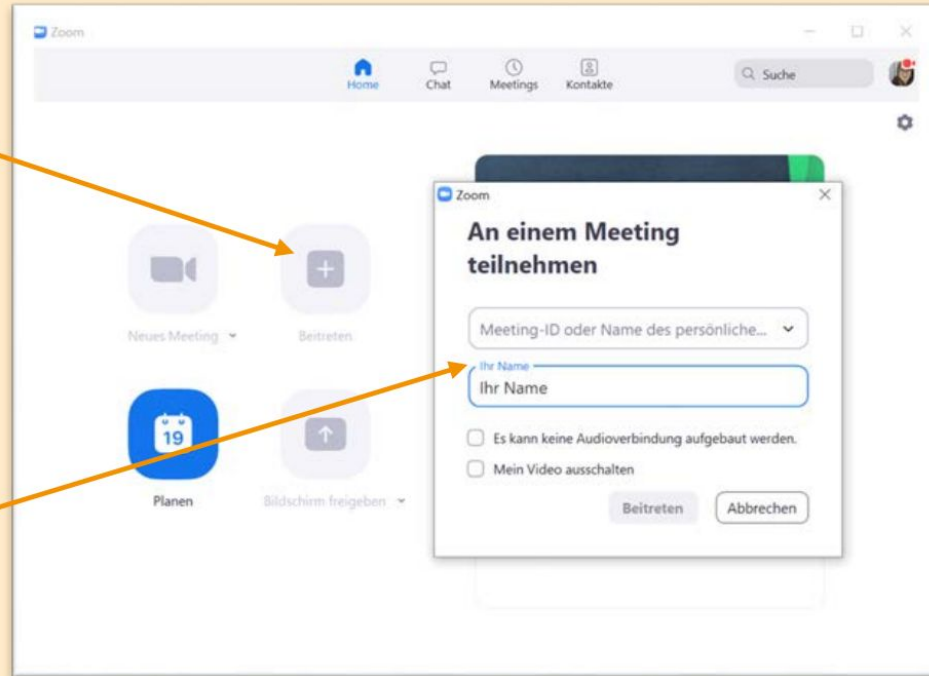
Zoom

Home
Chat
Meetings
Kontakte

Suche

Neues Meeting
Beitreten

19
Planen
Bildschirm freigeben

Zoom

An einem Meeting teilnehmen

Meeting-ID oder Name des persönliche...

Ihr Name
Ihr Name

Es kann keine Audioverbindung aufgebaut werden.
Mein Video ausschalten

Beitreten
Abbrechen